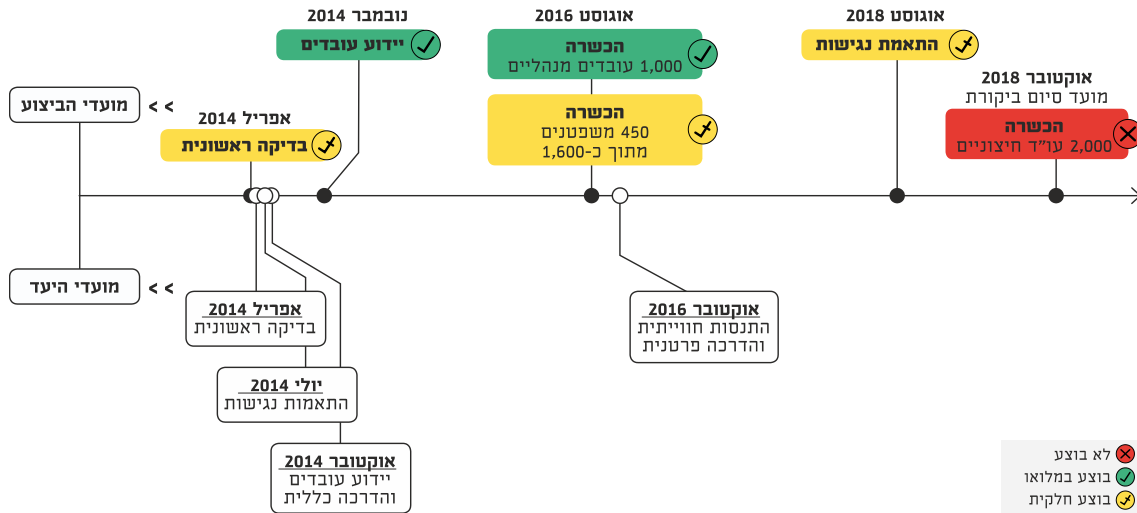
מועדי הביצוע < <

מועדי היעד < <

אפריל 2014
בדיקה ראשונית

נובמבר 2014
יידוע עובדים

אוגוסט 2016
הכשרה
1,000 עובדים מנהליים

הכשרה
450 משפטנים
מתוך כ-1,600

אוגוסט 2018
התאמת נגישות

אוקטובר 2018
מועד סיום ביקורת
הכשרה
2,000 עו"ד חיצוניים

אפריל 2014
בדיקה ראשונית

יולי 2014
התאמות נגישות

אוקטובר 2014
יידוע עובדים
והדרכה כללית

אוקטובר 2016
התנסות חווייתית
והדרכה פרטנית

לא בוצע
בוצע במלואו
בוצע חלקית